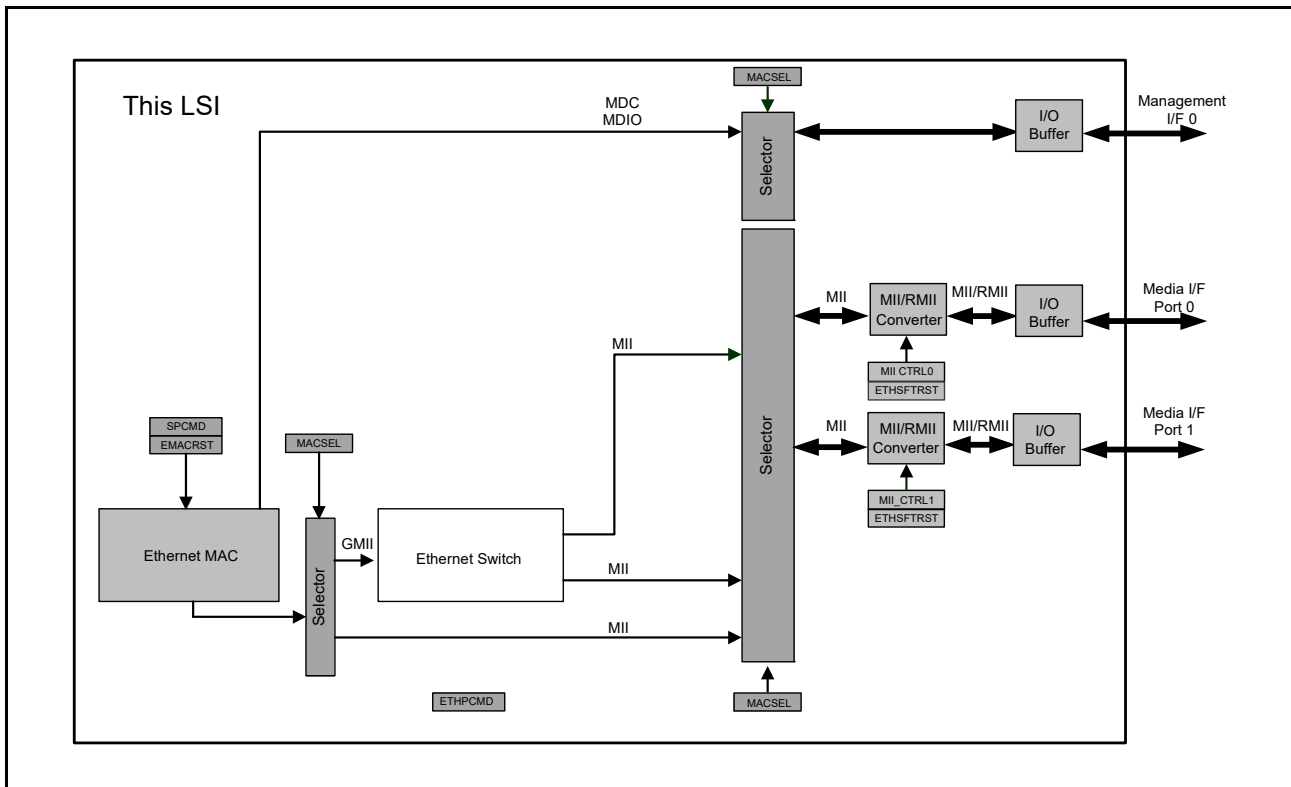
This LSI

MACSEL

MDC
MDIO

Selector

I/O Buffer

Management I/F 0

MII

MII/RMII Converter

MII/RMII

I/O Buffer

Media I/F Port 0

MII

MII CTRL0
ETHSFTRST

SPCMD
EMACRST

MACSEL

Selector

MII

MII/RMII Converter

MII/RMII

I/O Buffer

Media I/F Port 1

MII_CTRL1
ETHSFTRST

Ethernet MAC

Selector

GMII

Ethernet Switch

MII

MII

ETHPCMD

MACSEL